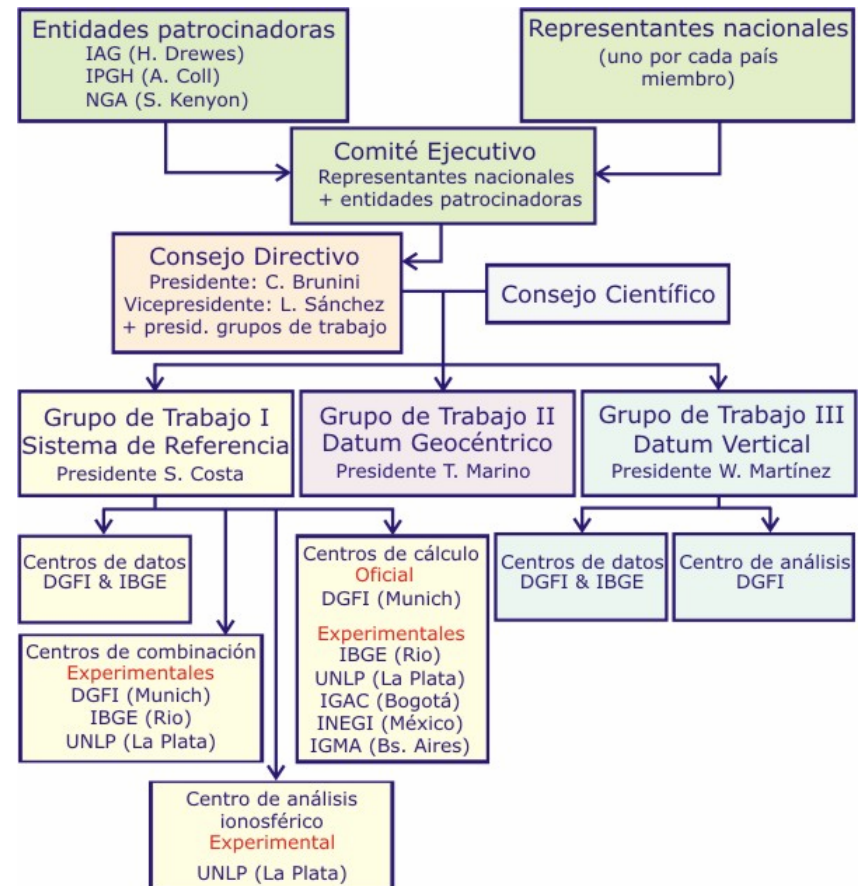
Entidades patrocinadoras
IAG (H. Drewes)
IPGH (A. Coll)
NGA (S. Kenyon)

Representantes nacionales
(uno por cada país miembro)

Comité Ejecutivo
Representantes nacionales
+ entidades patrocinadoras

Consejo Directivo
Presidente: C. Brunini
Vicepresidente: L. Sánchez
+ presid. grupos de trabajo

Consejo Científico

Grupo de Trabajo I
Sistema de Referencia
Presidente S. Costa

Grupo de Trabajo II
Datum Geocéntrico
Presidente T. Marino

Grupo de Trabajo III
Datum Vertical
Presidente W. Martínez

Centros de datos
DGFI & IBGE

Centros de combinación
Experimentales
DGFI (Munich)
IBGE (Rio)
UNLP (La Plata)

Centros de cálculo
Oficial
DGFI (Munich)
Experimentales
IBGE (Rio)
UNLP (La Plata)
IGAC (Bogotá)
INEGI (México)
IGMA (Bs. Aires)

Centros de datos
DGFI & IBGE

Centro de análisis
DGFI

Centro de análisis ionosférico
Experimental
UNLP (La Plata)